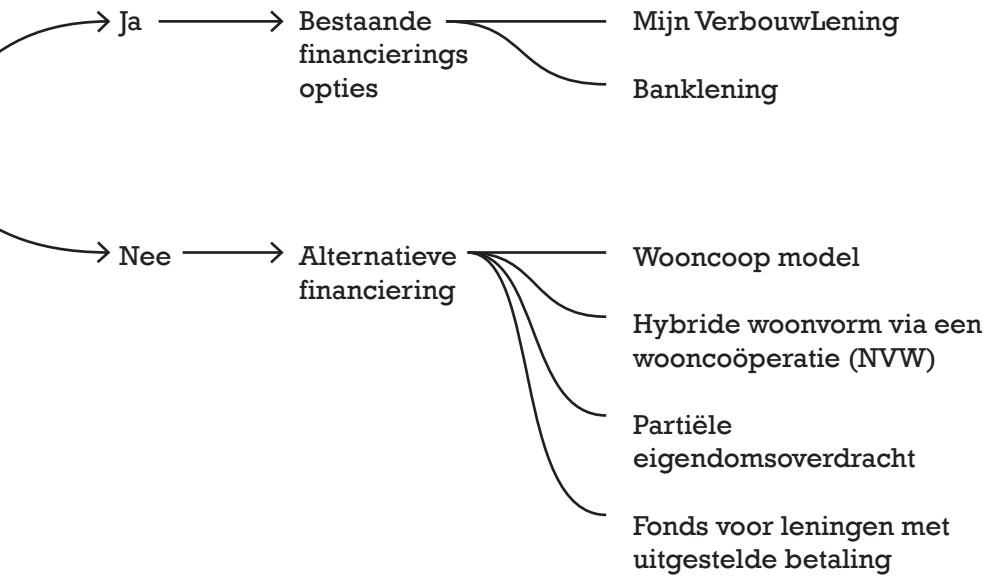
Ja

Bestaande financierings opties

Mijn VerbouwLening

Banklening

Nee

Alternatieve financiering

Wooncoop model

Hybride woonvorm via een wooncoöperatie (NVW)

Partiële eigendomsoverdracht

Fonds voor leningen met uitgestelde betaling